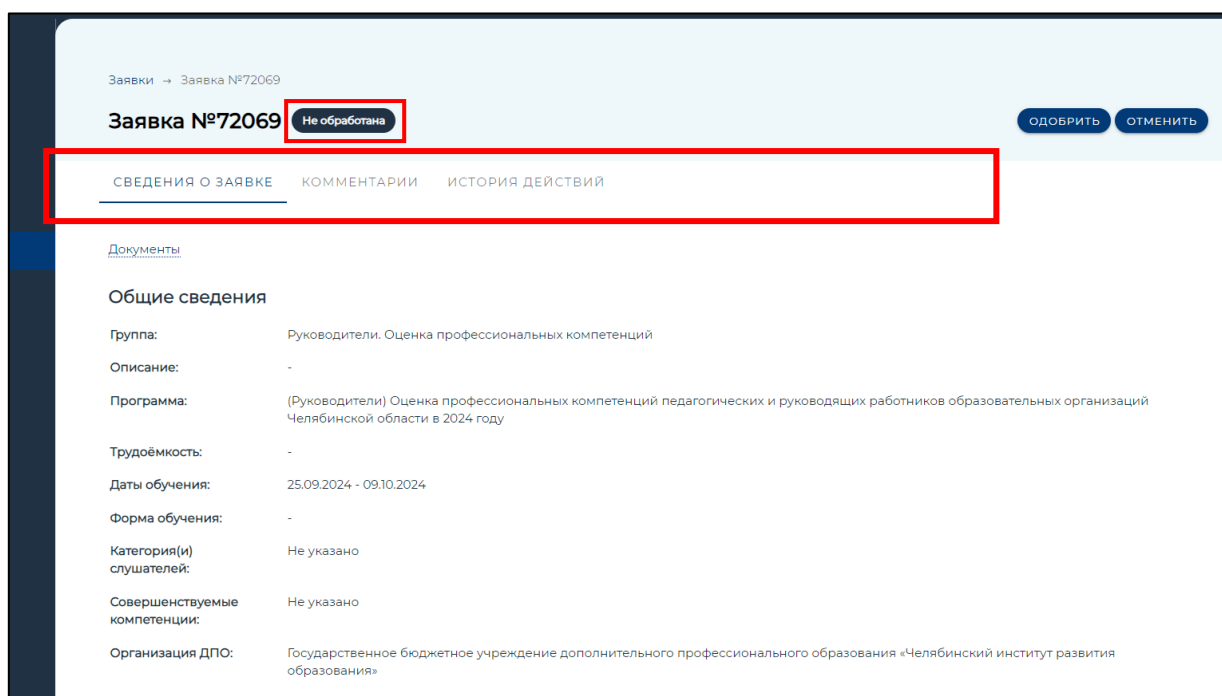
Заявки → Заявка №72069

Заявка №72069 Не обработана

ОДОБРИТЬ ОТМЕНИТЬ

СВЕДЕНИЯ О ЗАЯВКЕ КОММЕНТАРИИ ИСТОРИЯ ДЕЙСТВИЙ

Документы

Общие сведения

| | |
|---|---|
| Группа: | Руководители. Оценка профессиональных компетенций |
| Описание: | - |
| Программа: | (Руководители) Оценка профессиональных компетенций педагогических и руководящих работников образовательных организаций Челябинской области в 2024 году |
| Трудоёмкость: | - |
| Даты обучения: | 25.09.2024 - 09.10.2024 |
| Форма обучения: | - |
| Категория(и) слушателей: | Не указано |
| Совершенствуемые компетенции: | Не указано |
| Организация ДПО: | Государственное бюджетное учреждение дополнительного профессионального образования «Челябинский институт развития образования» |